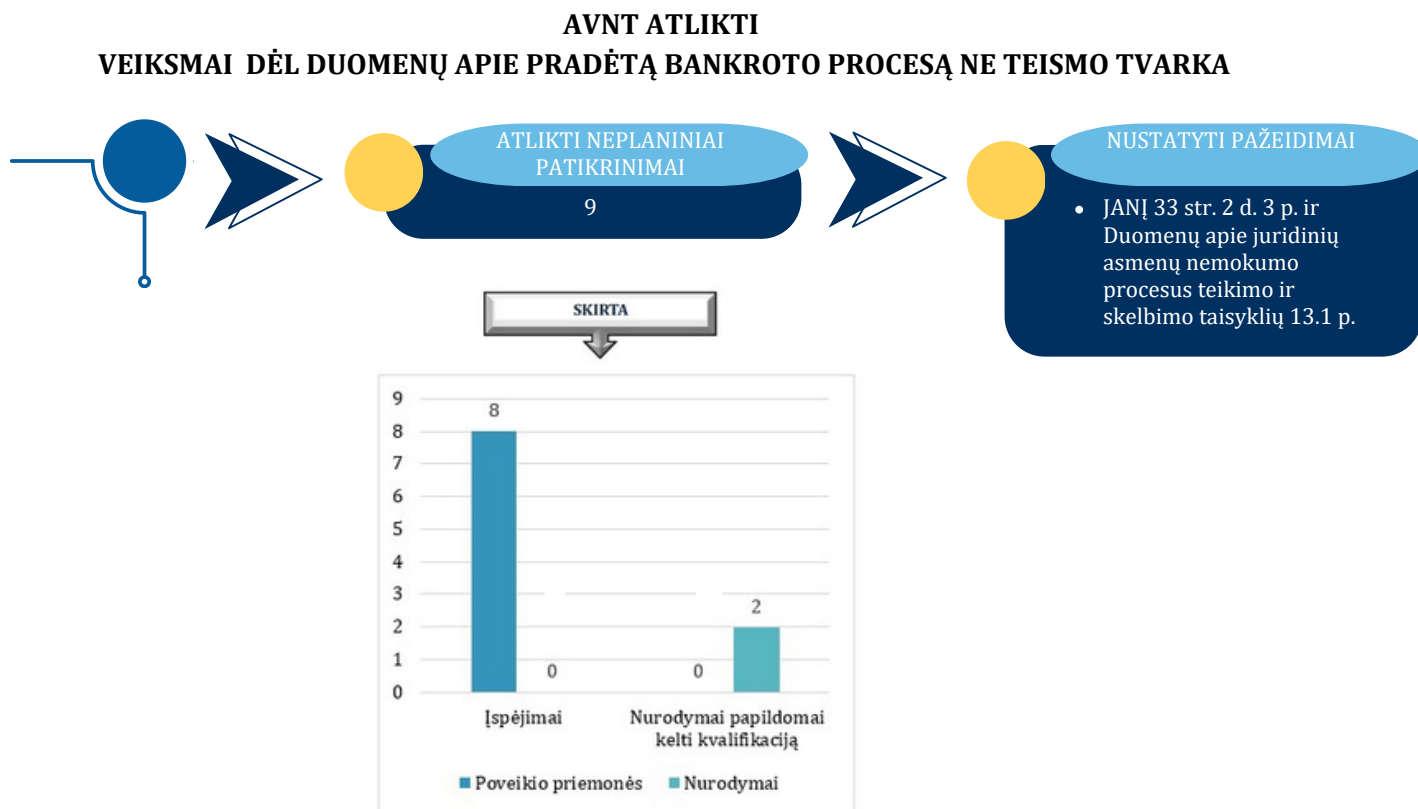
AVNT ATLIKTI
VEIKSMAI DĖL DUOMENŲ APIE PRADĖTĄ BANKROTO PROCESĄ NE TEISMO TVARKA

ATLIKTI NEPLANINIAI PATIKRINIMAI
9

NUSTATYTI PAŽEIDIMAI
• JANĮ 33 str. 2 d. 3 p. ir Duomenų apie juridinių asmenų nemokumo procesus teikimo ir skelbimo taisyklių 13.1 p.

SKIRTA

9
8
7
6
5
4
3
2
1
0

8
0
0
2

Įspėjimai
Nurodymai papildomai kelti kvalifikaciją

Poveikio priemonės
Nurodymai